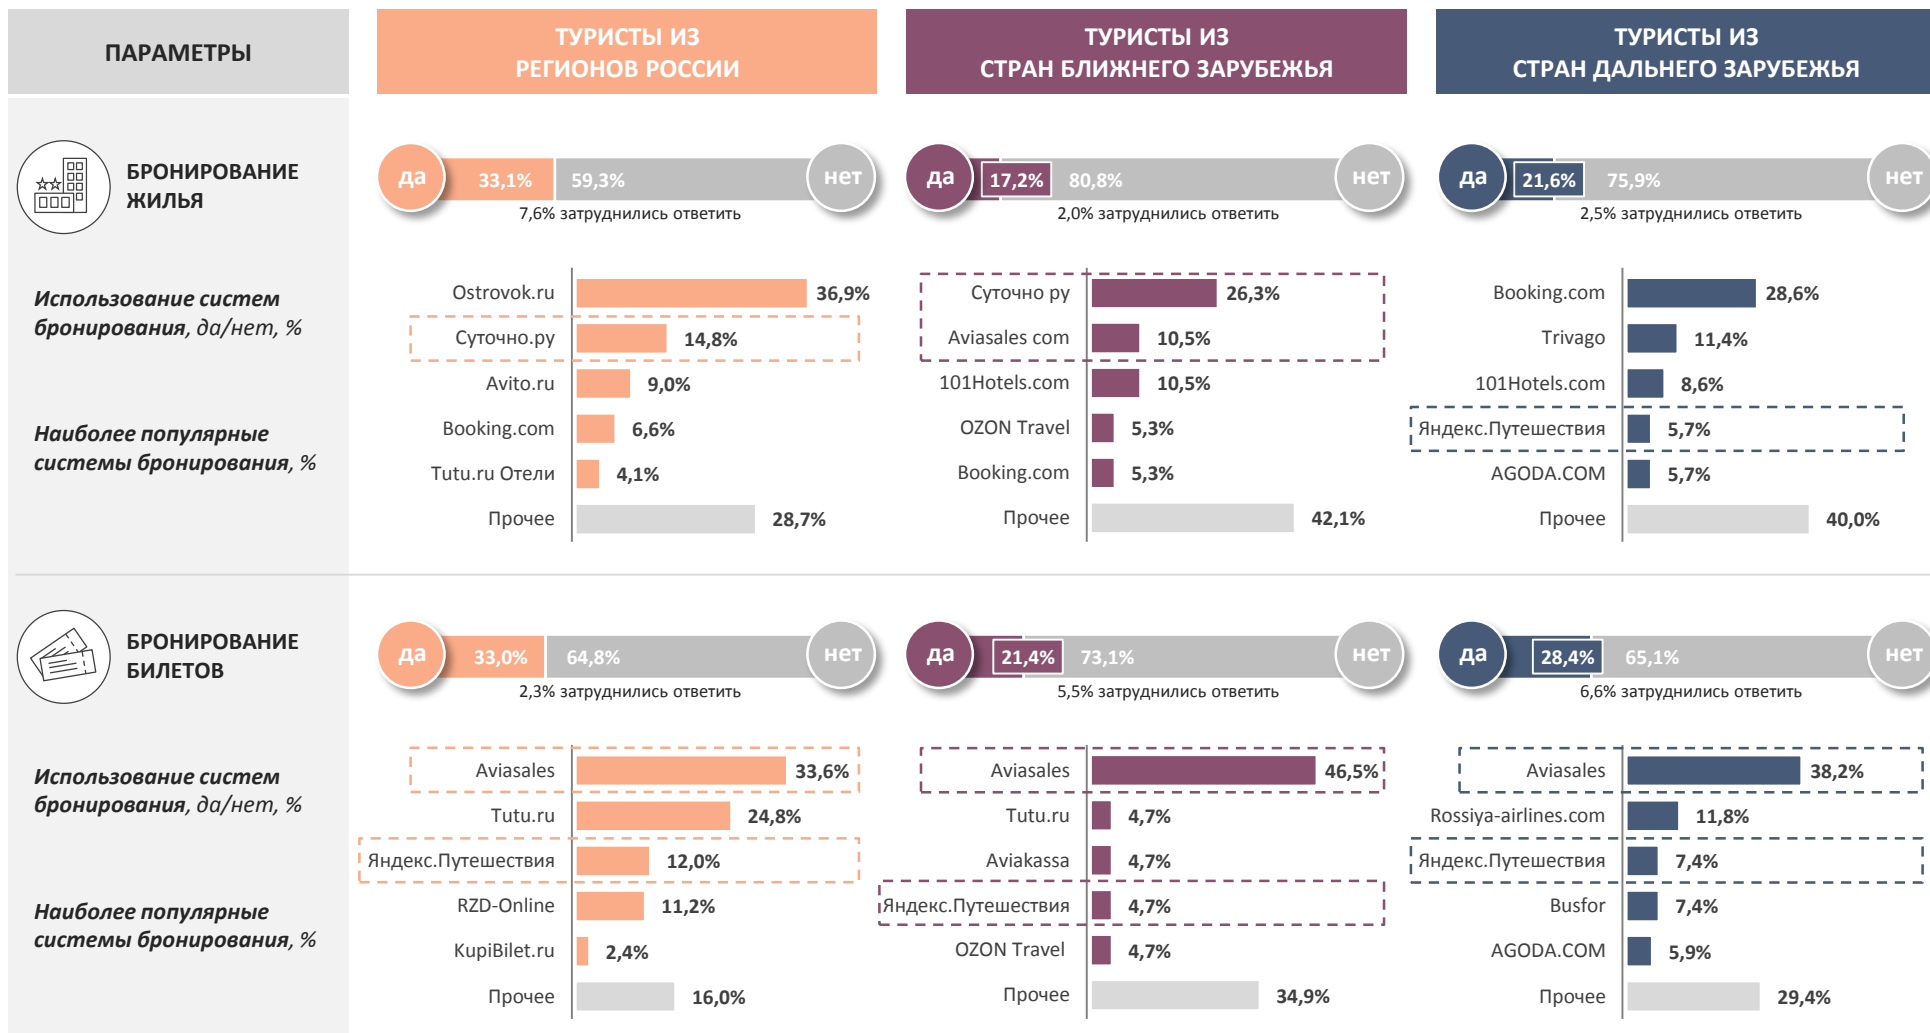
ПАРАМЕТРЫ

ТУРИСТЫ ИЗ РЕГИОНОВ РОССИИ

ТУРИСТЫ ИЗ СТРАН БЛИЖНЕГО ЗАРУБЕЖЬЯ

ТУРИСТЫ ИЗ СТРАН ДАЛЬНЕГО ЗАРУБЕЖЬЯ

БРОНИРОВАНИЕ ЖИЛЬЯ

Использование систем бронирования, да/нет, %

Наиболее популярные системы бронирования, %

да 33,1% 59,3% нет
7,6% затруднились ответить

да 17,2% 80,8% нет
2,0% затруднились ответить

да 21,6% 75,9% нет
2,5% затруднились ответить

Ostrovok.ru 36,9%
Суточно.ру 14,8%
Avito.ru 9,0%
Booking.com 6,6%
Tutu.ru Отели 4,1%
Прочее 28,7%

Суточно ру 26,3%
Aviasales com 10,5%
101Hotels.com 10,5%
OZON Travel 5,3%
Booking.com 5,3%
Прочее 42,1%

Booking.com 28,6%
Trivago 11,4%
101Hotels.com 8,6%
Яндекс.Путешествия 5,7%
AGODA.COM 5,7%
Прочее 40,0%

БРОНИРОВАНИЕ БИЛЕТОВ

Использование систем бронирования, да/нет, %

Наиболее популярные системы бронирования, %

да 33,0% 64,8% нет
2,3% затруднились ответить

да 21,4% 73,1% нет
5,5% затруднились ответить

да 28,4% 65,1% нет
6,6% затруднились ответить

Aviasales 33,6%
Tutu.ru 24,8%
Яндекс.Путешествия 12,0%
RZD-Online 11,2%
KupiBilet.ru 2,4%
Прочее 16,0%

Aviasales 46,5%
Tutu.ru 4,7%
Aviakassa 4,7%
Яндекс.Путешествия 4,7%
OZON Travel 4,7%
Прочее 34,9%

Aviasales 38,2%
Rossiya-airlines.com 11,8%
Яндекс.Путешествия 7,4%
Busfor 7,4%
AGODA.COM 5,9%
Прочее 29,4%